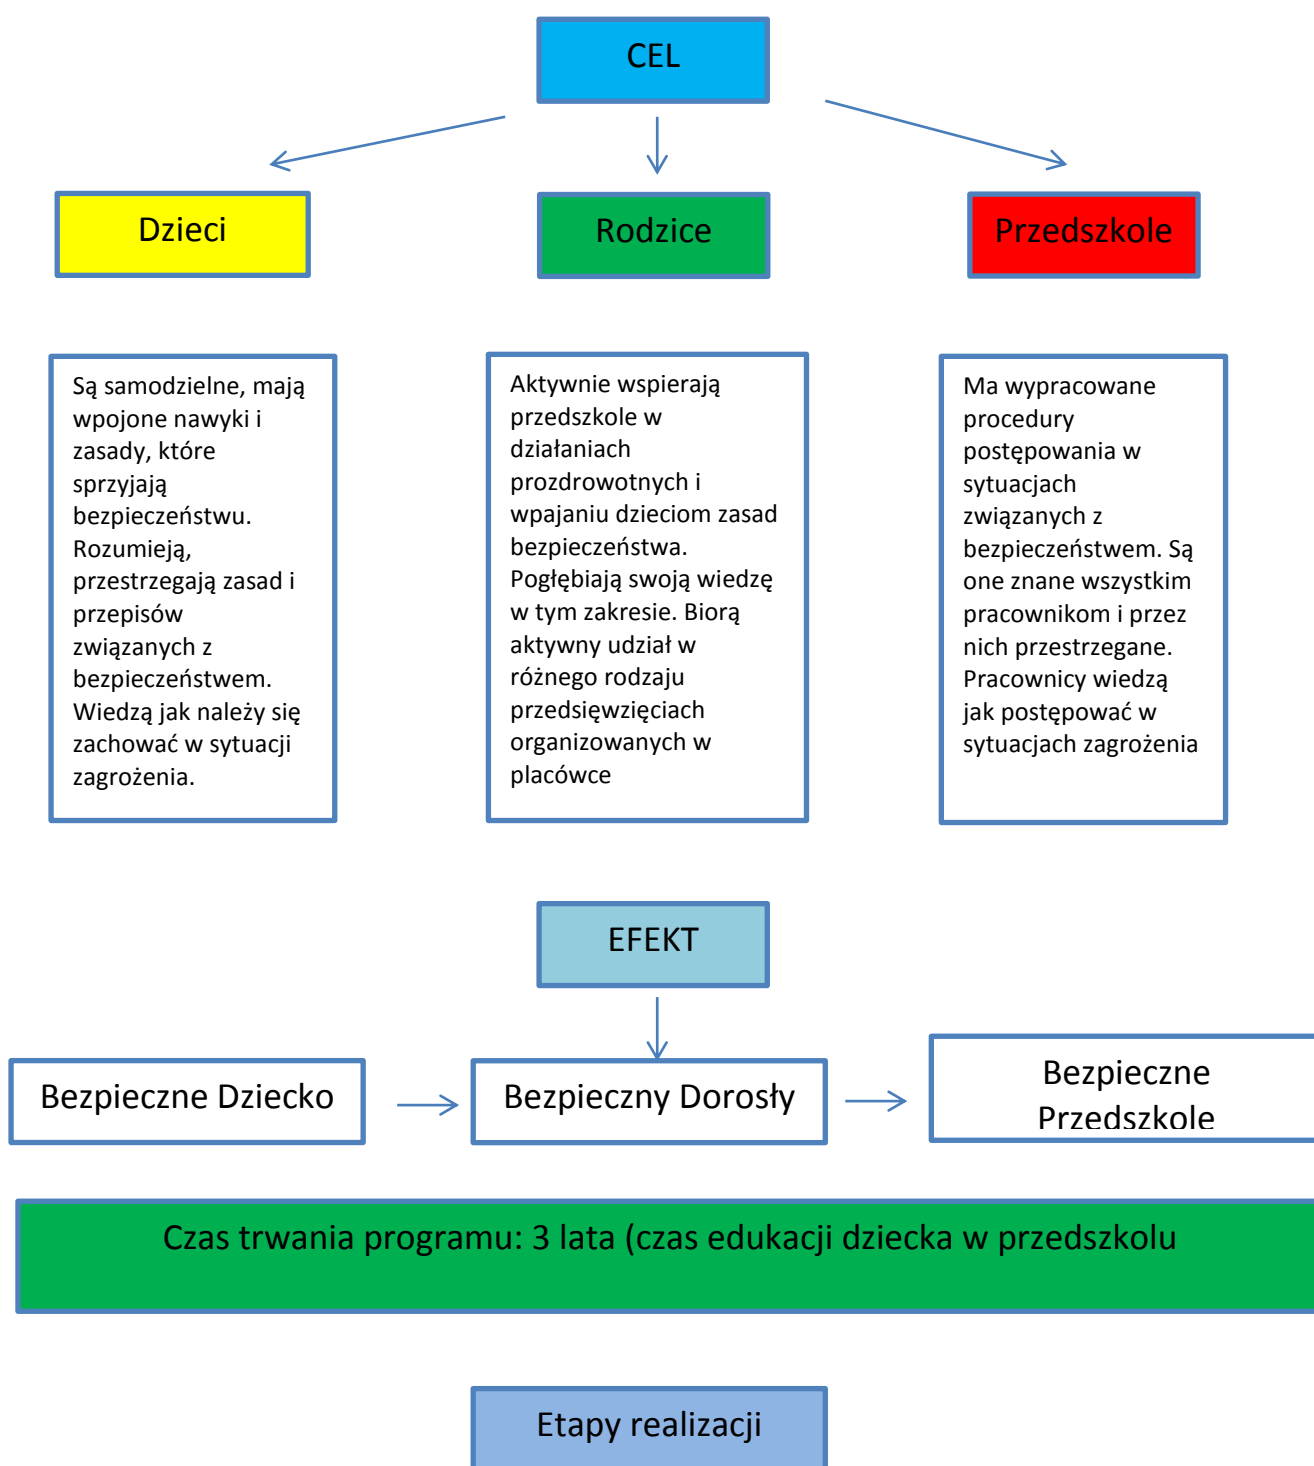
CEL

Dzieci

Rodzice

Przedszkole

Są samodzielne, mają wpojone nawyki i zasady, które sprzyjają bezpieczeństwu. Rozumieją, przestrzegają zasad i przepisów związanych z bezpieczeństwem. Wiedzą jak należy się zachować w sytuacji zagrożenia.

Aktywnie wspierają przedszkole w działaniach prozdrowotnych i wpajaniu dzieciom zasad bezpieczeństwa. Pogłębiają swoją wiedzę w tym zakresie. Biorą aktywny udział w różnego rodzaju przedsięwzięciach organizowanych w placówce

Ma wypracowane procedury postępowania w sytuacjach związanych z bezpieczeństwem. Są one znane wszystkim pracownikom i przez nich przestrzegane. Pracownicy wiedzą jak postępować w sytuacjach zagrożenia

EFEKT

Bezpieczne Dziecko

Bezpieczny Dorosły

Bezpieczne Przedszkole

Czas trwania programu: 3 lata (czas edukacji dziecka w przedszkolu

Etapy realizacji